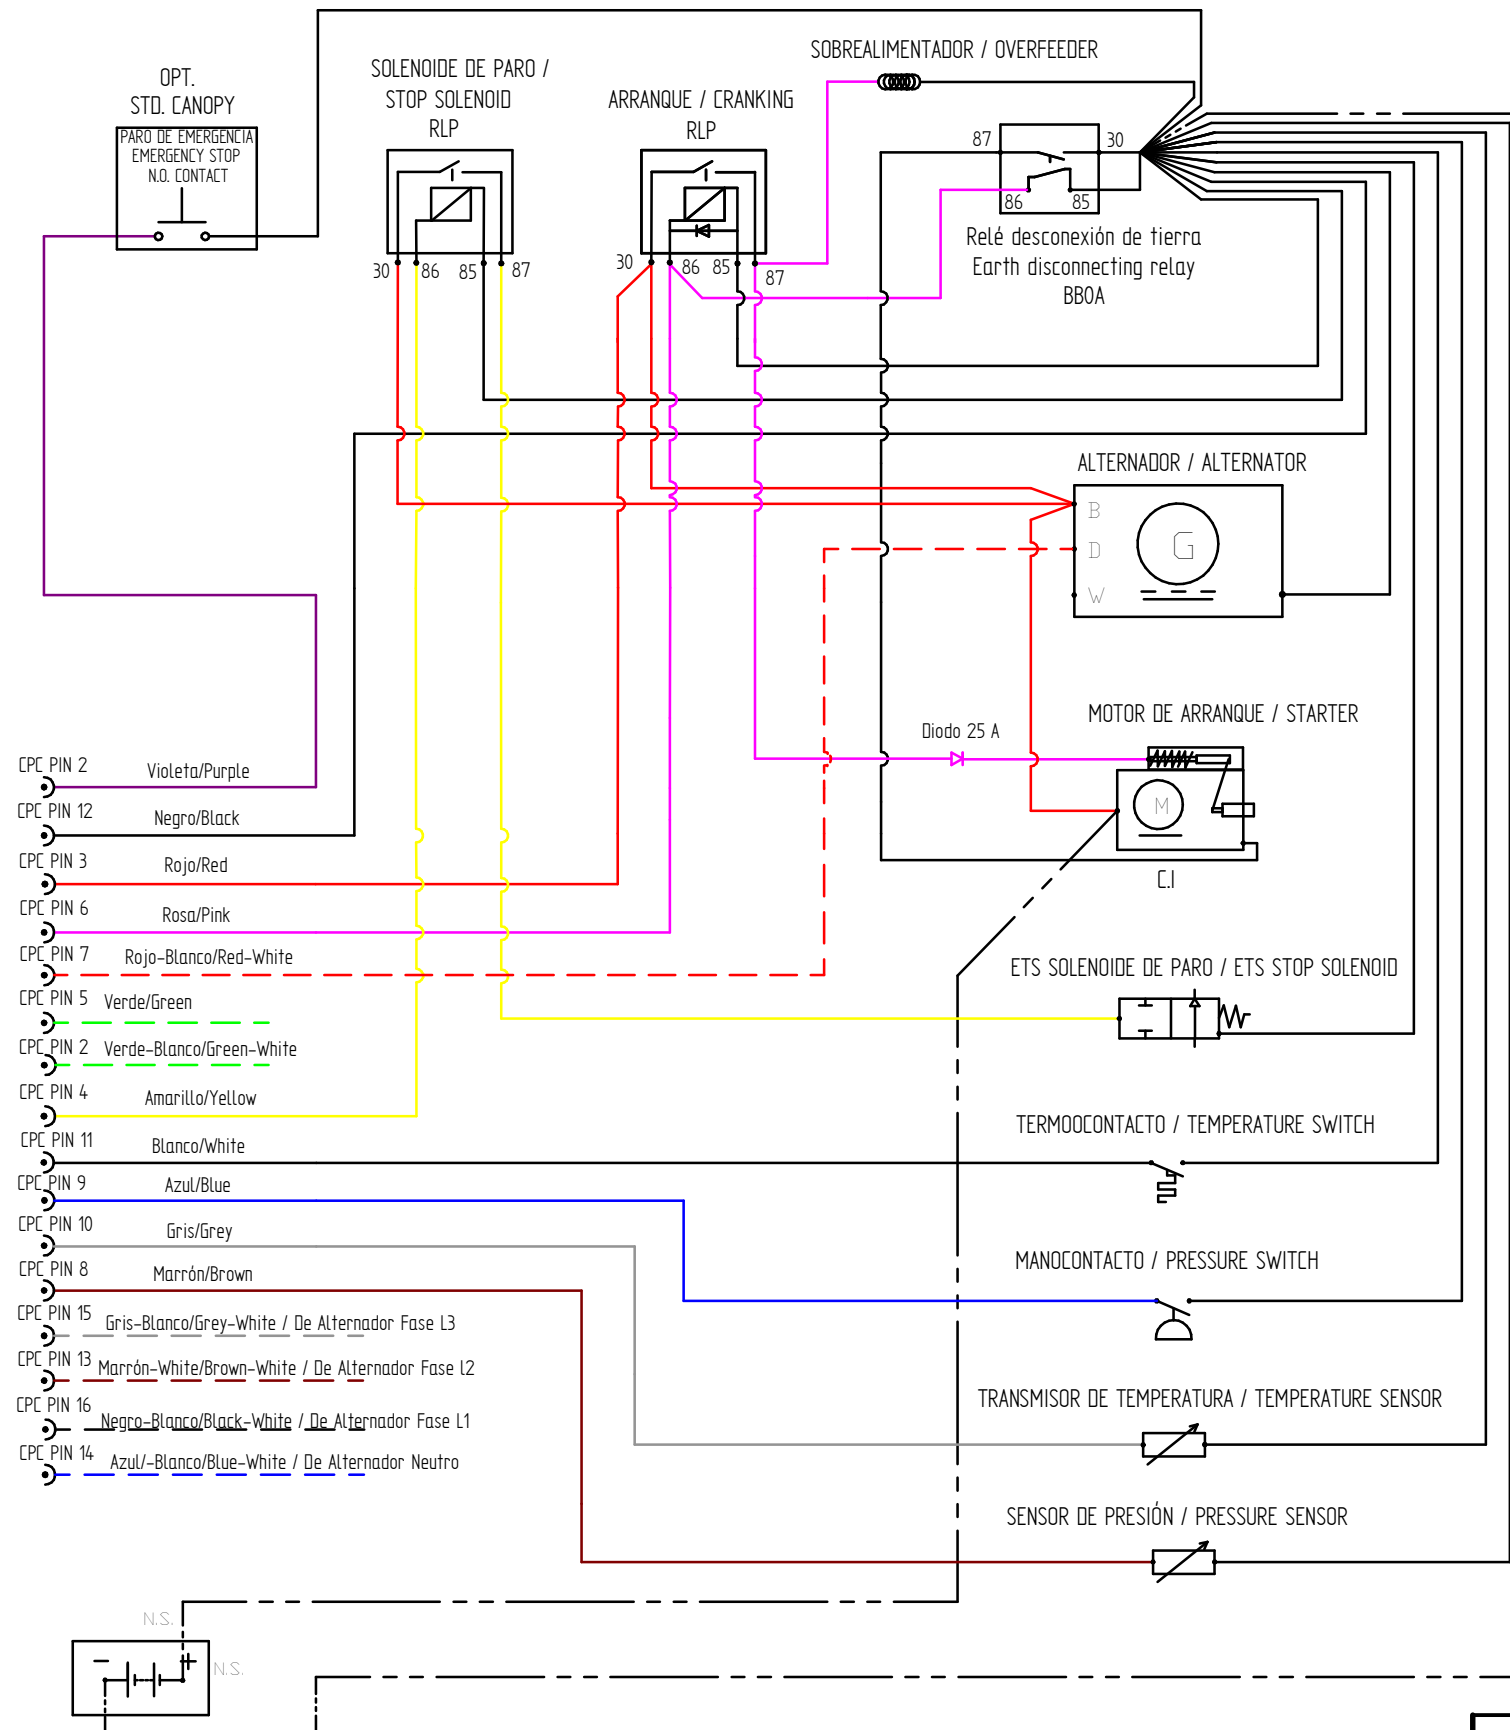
OPT.
STD. CANOPY

PARO DE EMERGENCIA
EMERGENCY STOP
N.O. CONTACT

SOLENOIDE DE PARO /
STOP SOLENOID
RLP

30 86 85 87

ARRANQUE / CRANKING
RLP

30 86 85 87

SOBREALIMENTADOR / OVERFEEDER

87 30
86 85

Relé desconexión de tierra
Earth disconnecting relay
BBOA

ALTERNADOR / ALTERNATOR

B
D
W
G

MOTOR DE ARRANQUE / STARTER

Diodo 25 A

M

C.I

CPC PIN 2 Violeta/Purple
CPC PIN 12 Negro/Black
CPC PIN 3 Rojo/Red
CPC PIN 6 Rosa/Pink
CPC PIN 7 Rojo-Blanco/Red-White
CPC PIN 5 Verde/Green
CPC PIN 2 Verde-Blanco/Green-White
CPC PIN 4 Amarillo/Yellow
CPC PIN 11 Blanco/White
CPC PIN 9 Azul/Blue
CPC PIN 10 Gris/Grey
CPC PIN 8 Marrón/Brown
CPC PIN 15 Gris-Blanco/Grey-White / De Alternador Fase L3
CPC PIN 13 Marrón-White/Brown-White / De Alternador Fase L2
CPC PIN 16 Negro-Blanco/Black-White / De Alternador Fase L1
CPC PIN 14 Azul/-Blanco/Blue-White / De Alternador Neutro

ETS SOLENOIDE DE PARO / ETS STOP SOLENOID

TERMOOCONTACTO / TEMPERATURE SWITCH

MANOCONTACTO / PRESSURE SWITCH

TRANSMISOR DE TEMPERATURA / TEMPERATURE SENSOR

SENSOR DE PRESIÓN / PRESSURE SENSOR

N.S.
N.S.